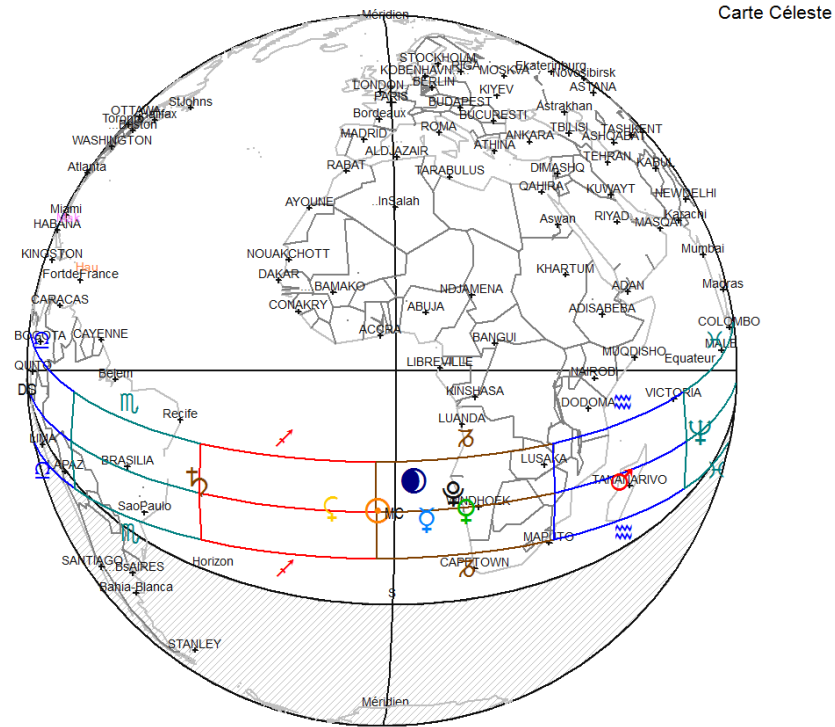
Carte Céleste

Méridien

STOCKHOLM
KOBENHAVN RIGA
MOSKVA Ekaterinburg
Novosibirsk
LONDON BERLIN
ASTANA
PARIS
KIYEV
BUDAPEST
Astrakhan
Bordeaux
BUCURESTI
OTTAWA StJohns
Toronto Halifax
Boston
WASHINGTON
MADRID
ROMA
ANKARA
TBILISI
TASHKENT
ASHGABAT
ALDJAZAIR
ATHINA
TEHRAN
KABUL
RABAT
TARABULUS
DIMASHQ
Atlanta
QAHIRA
KUWAYT
NEWDELHI
Miami
AYOUNE
InSalah
Aswan
RIYAD
MASQAT
Karachi
HABANA
Mumbai
KINGSTON
NOUAKCHOTT
FortdeFrance
Hau
DAKAR
KHARTUM
BAMAKO
NDJAMENA
Madras
CARACAS
CONAKRY
ADAN
ABUJA
ADISABEBA
COLOMBO
BOGOTA
CAYENNE
ACCRA
BANGUI
MALE
QUITO
LIBREVILLE
MUQDISHO
Equateur
NAIROBI
Belem
KINSHASA
DS
DODOMA
VICTORIA
Recife
LUANDA
LIMA
BRASILIA
LUSAKA
LAPAZ
TANANARIVO
WINDHOEK
SaoPaulo
MC
MAPUTO
SANTIAGO
BsAIRES
Horizon
CAPETOWN
Bahia-Blanca
S
STANLEY
Méridien